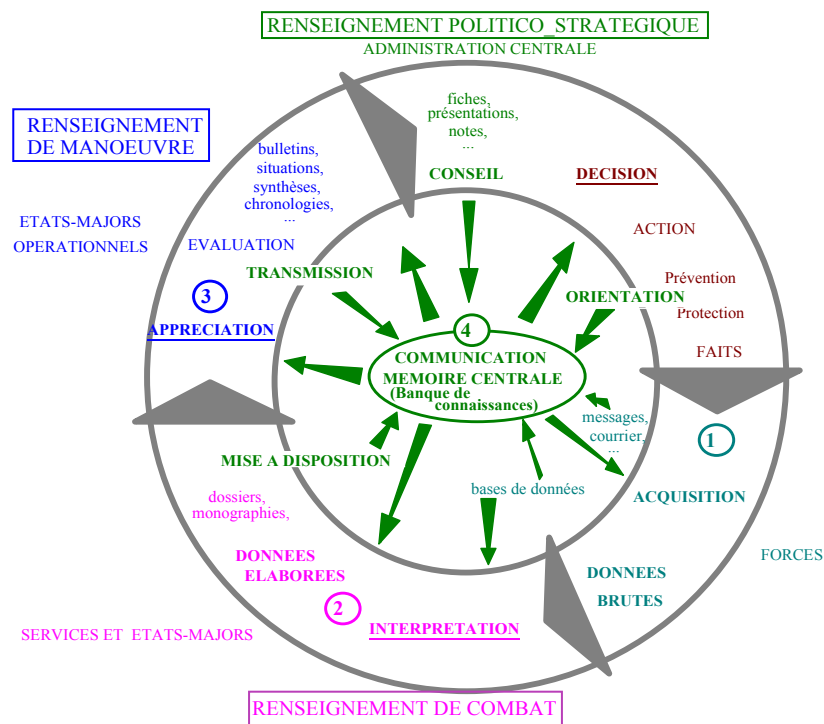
RENSEIGNEMENT POLITICO_STRATEGIQUE
ADMINISTRATION CENTRALE

RENSEIGNEMENT DE MANOEUVRE

ETATS-MAJORS OPERATIONNELS

fiches, présentations, notes, ...

CONSEIL

DECISION

ACTION

Prévention

Protection

FAITS

bulletins, situations, synthèses, chronologies, ...

EVALUATION

TRANSMISSION

ORIENTATION

3

APPRECIATION

4

COMMUNICATION
MEMOIRE CENTRALE
(Banque de connaissances)

messages, courrier, ...

1

MISE A DISPOSITION

bases de données

ACQUISITION

dossiers, monographies,

DONNEES ELABOREES

DONNEES BRUTES

FORCES

2

INTERPRETATION

SERVICES ET ETATS-MAJORS

RENSEIGNEMENT DE COMBAT